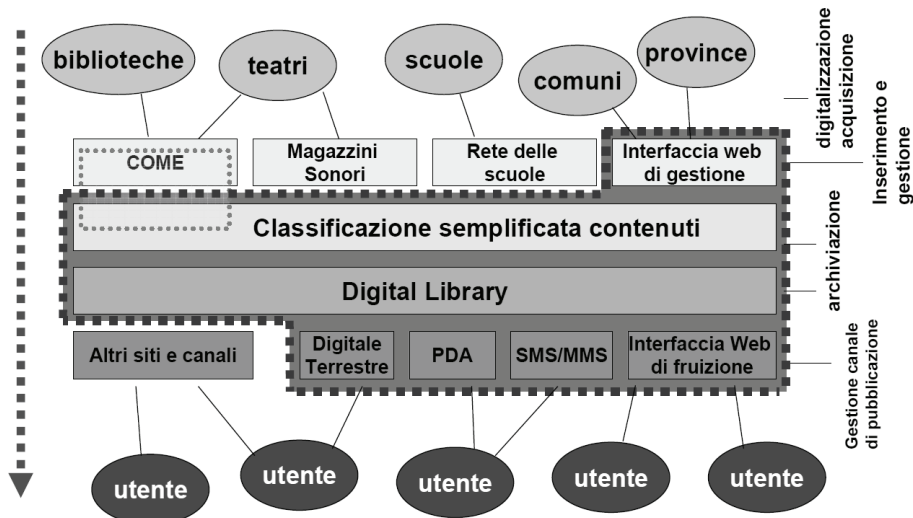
biblioteche
teatri
scuole
comuni
province

digitalizzazione acquisizione

Inserimento e gestione

COME
Magazzini Sonori
Rete delle scuole
Interfaccia web di gestione

Classificazione semplificata contenuti

archiviazione

Digital Library

Altri siti e canali
Digitale Terrestre
PDA
SMS/MMS
Interfaccia Web di fruizione

Gestione canale di pubblicazione

utente
utente
utente
utente
utente